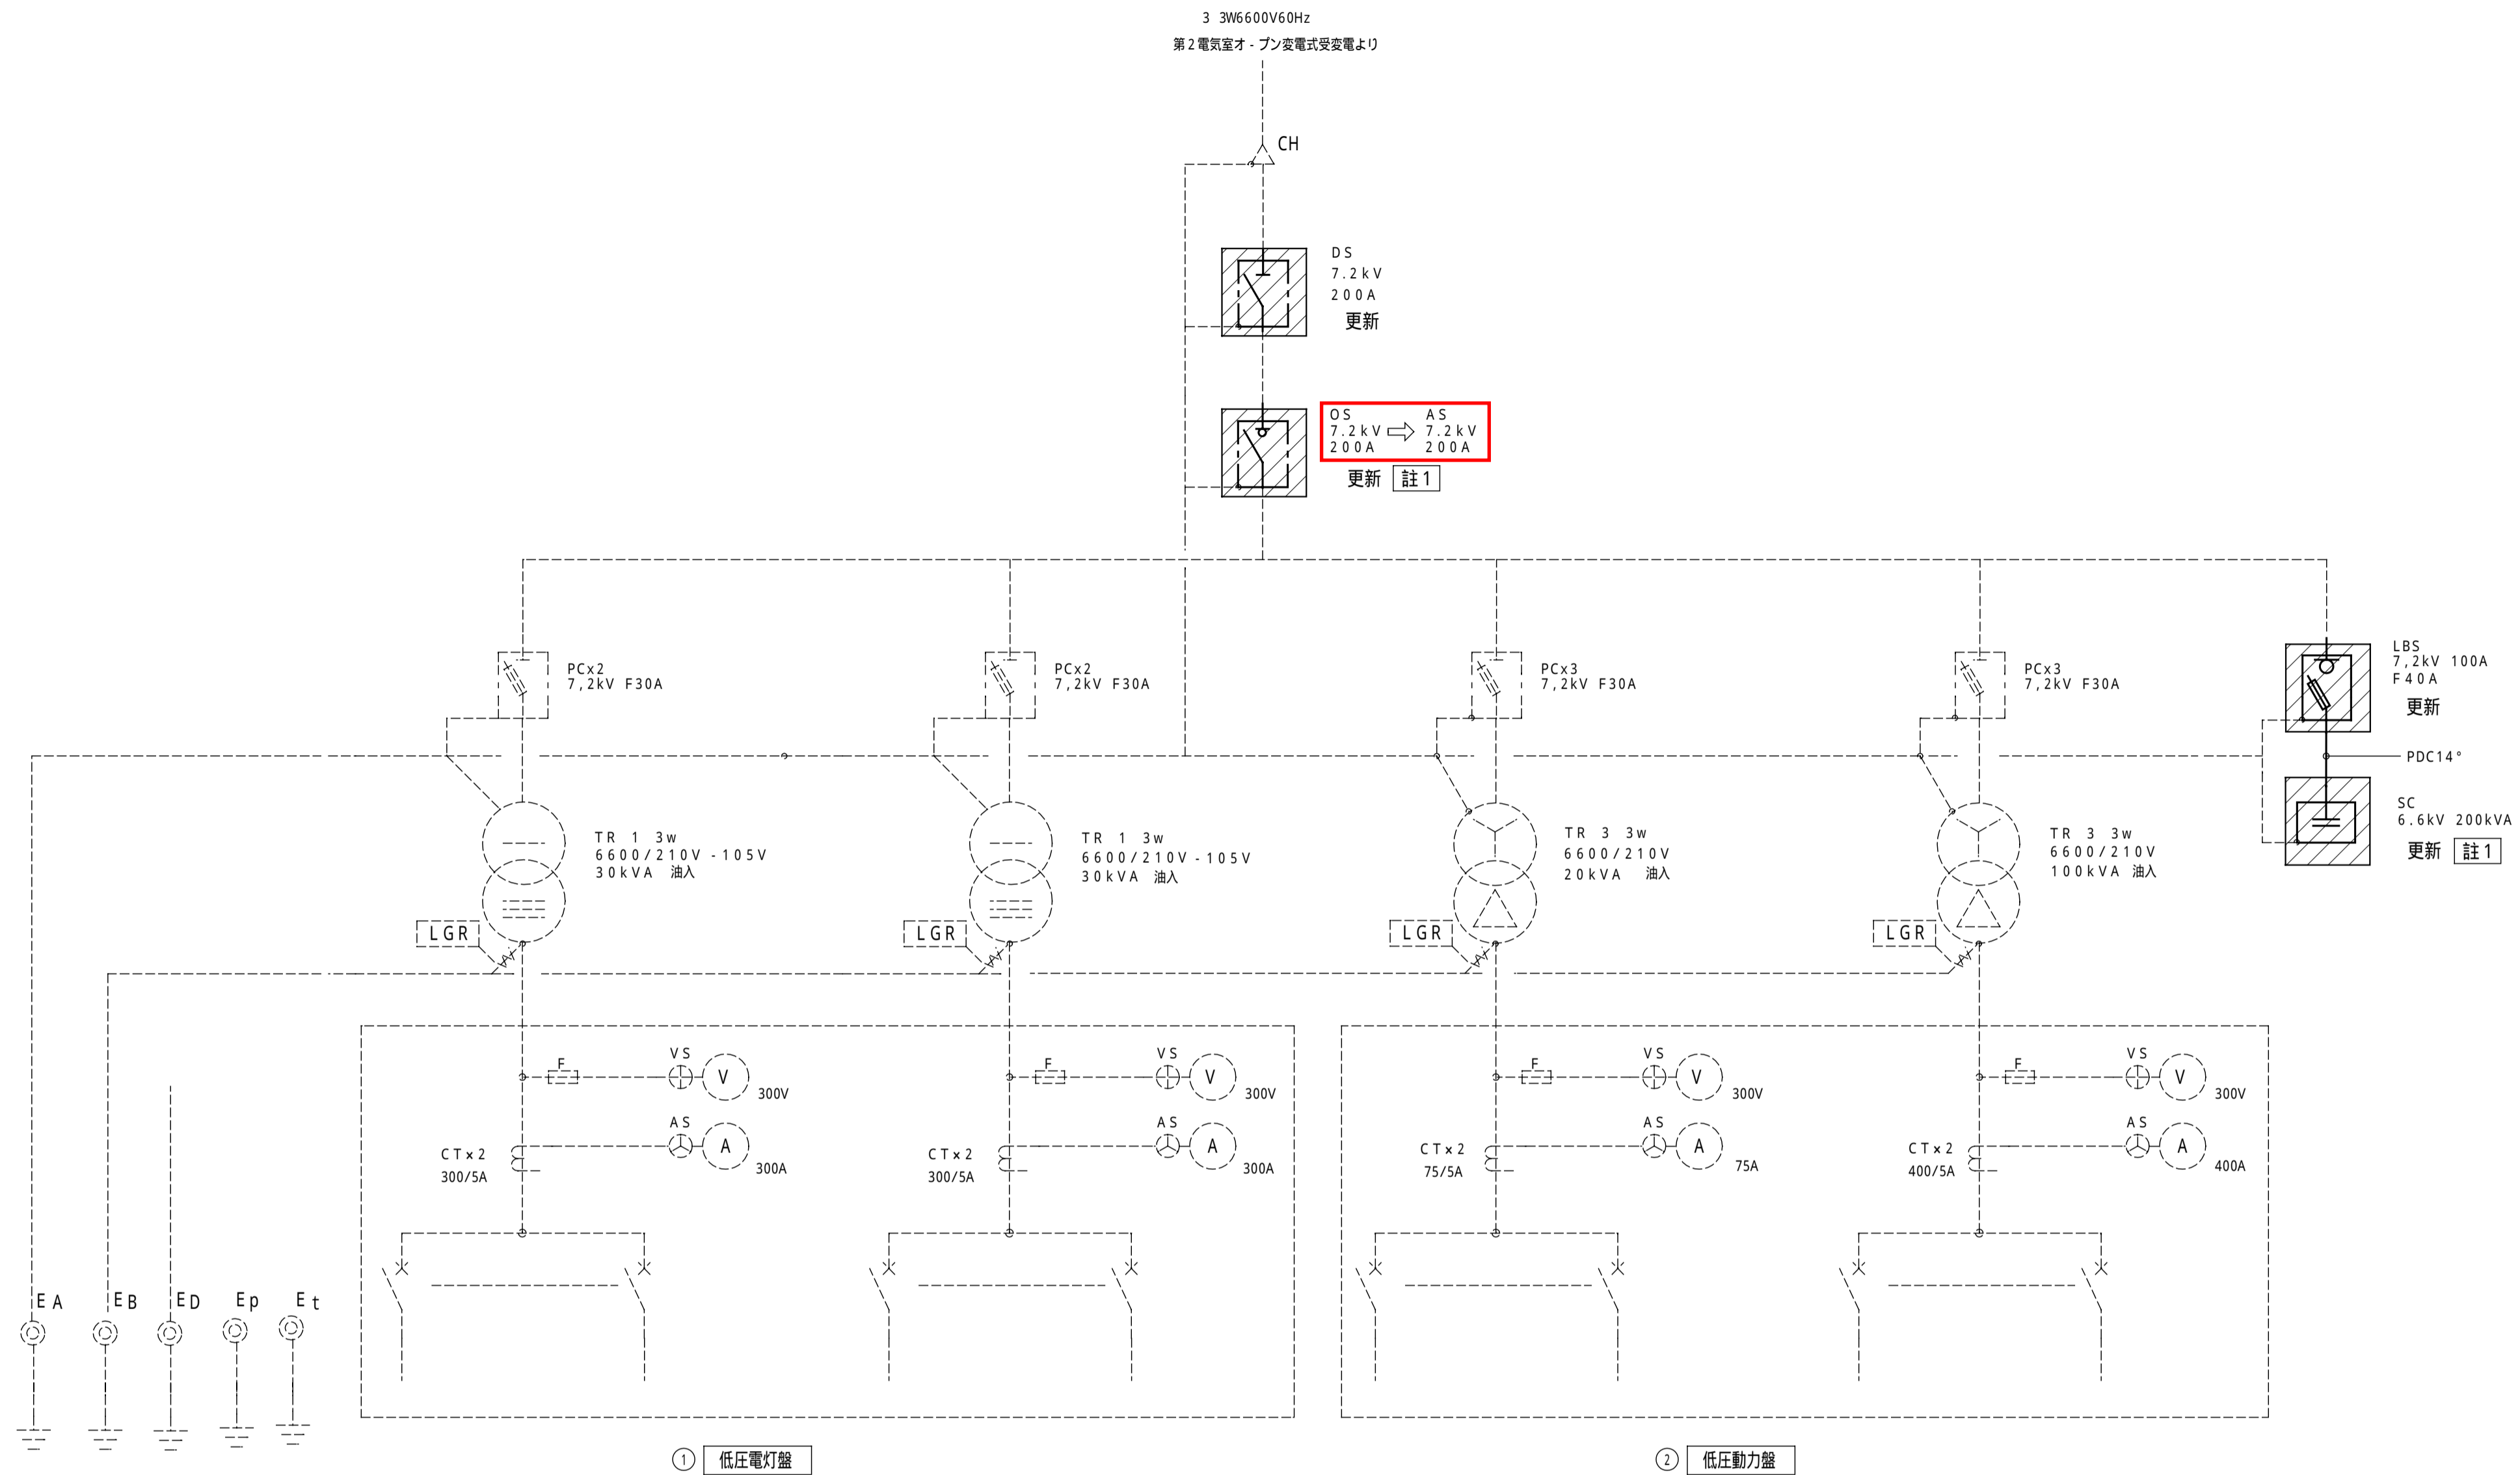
3 3W6600V60Hz
第2電気室オ - プン変電式受変電より

CH

DS
7.2kV
200A
更新

OS
7.2kV
200A
AS
7.2kV
200A
更新 註1

PCx2
7,2kV F30A

PCx2
7,2kV F30A

PCx3
7,2kV F30A

PCx3
7,2kV F30A

LBS
7,2kV 100A
F40A
更新

PDC14°

SC
6.6kV 200kVA
更新 註1

TR 1 3w
6600/210V -105V
30kVA 油入

TR 1 3w
6600/210V -105V
30kVA 油入

TR 3 3w
6600/210V
20kVA 油入

TR 3 3w
6600/210V
100kVA 油入

LGR
LGR
LGR
LGR

F
VS
V
300V
AS
A
CTx2
300/5A
300A

F
VS
V
300V
AS
A
CTx2
300/5A
300A

F
VS
V
300V
AS
A
CTx2
75/5A
75A

F
VS
V
300V
AS
A
CTx2
400/5A
400A

EA
EB
ED
Ep
Et

① 低圧電灯盤
② 低圧動力盤